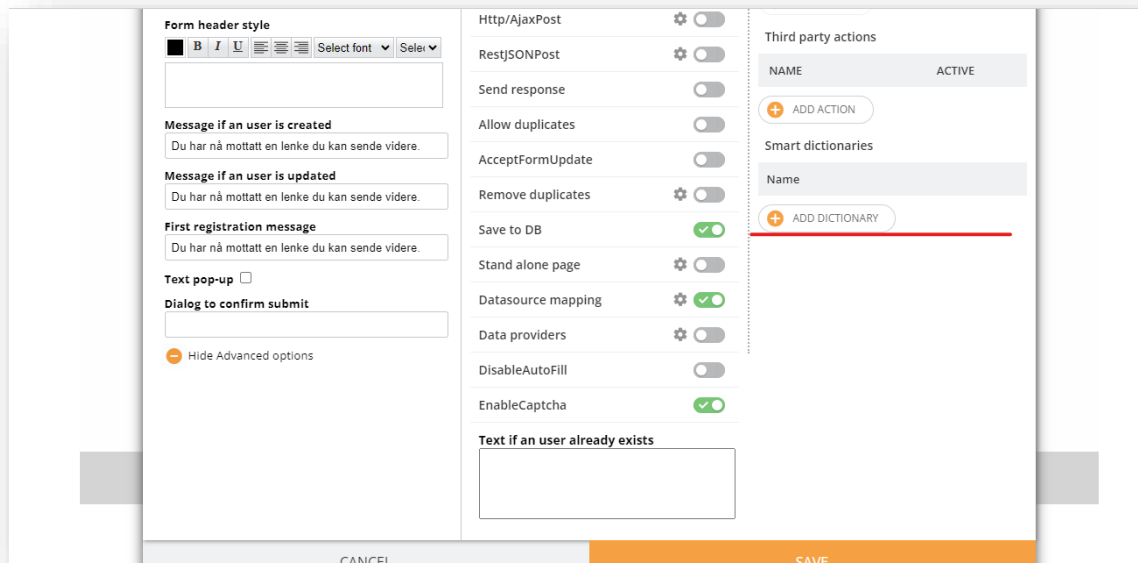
Form header style

B I U Select font Selec

Message if an user is created
Du har nå mottatt en lenke du kan sende videre.

Message if an user is updated
Du har nå mottatt en lenke du kan sende videre.

First registration message
Du har nå mottatt en lenke du kan sende videre.

Text pop-up

Dialog to confirm submit

Hide Advanced options

Http/AjaxPost
RestJSONPost
Send response
Allow duplicates
AcceptFormUpdate
Remove duplicates
Save to DB
Stand alone page
Datasource mapping
Data providers
DisableAutoFill
EnableCaptcha

Text if an user already exists

Third party actions

| NAME | ACTIVE |
|---|---|

ADD ACTION

Smart dictionaries

| Name |
|---|

ADD DICTIONARY

CANCEL

SAVE